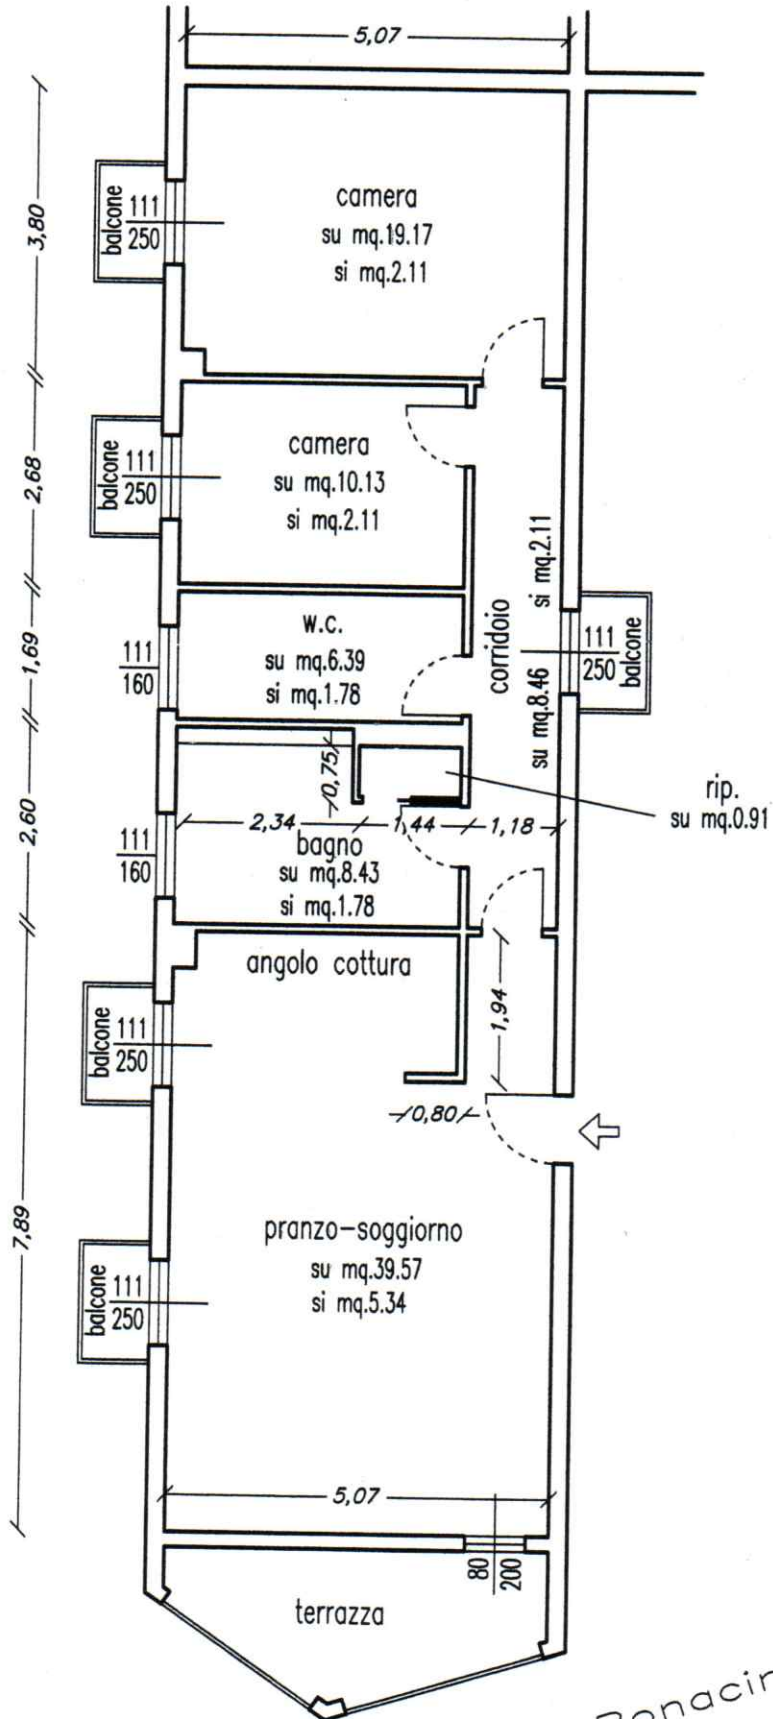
5,07

3,80

balcone $\frac{111}{250}$

camera
su mq.19.17
si mq.2.11

2,68

balcone $\frac{111}{250}$

camera
su mq.10.13
si mq.2.11

1,69

$\frac{111}{160}$

w.c.
su mq.6.39
si mq.1.78

corridoio
su mq.8.46
si mq.2.11

$\frac{111}{250}$ balcone

2,60

0,75

rip.
su mq.0.91

2,34 1,44 1,18

$\frac{111}{160}$

bagno
su mq.8.43
si mq.1.78

angolo cottura

balcone $\frac{111}{250}$

1,94

0,80

7,89

pranzo-soggiorno
su mq.39.57
si mq.5.34

balcone $\frac{111}{250}$

5,07

$\frac{80}{200}$

terrazza

Bonacin